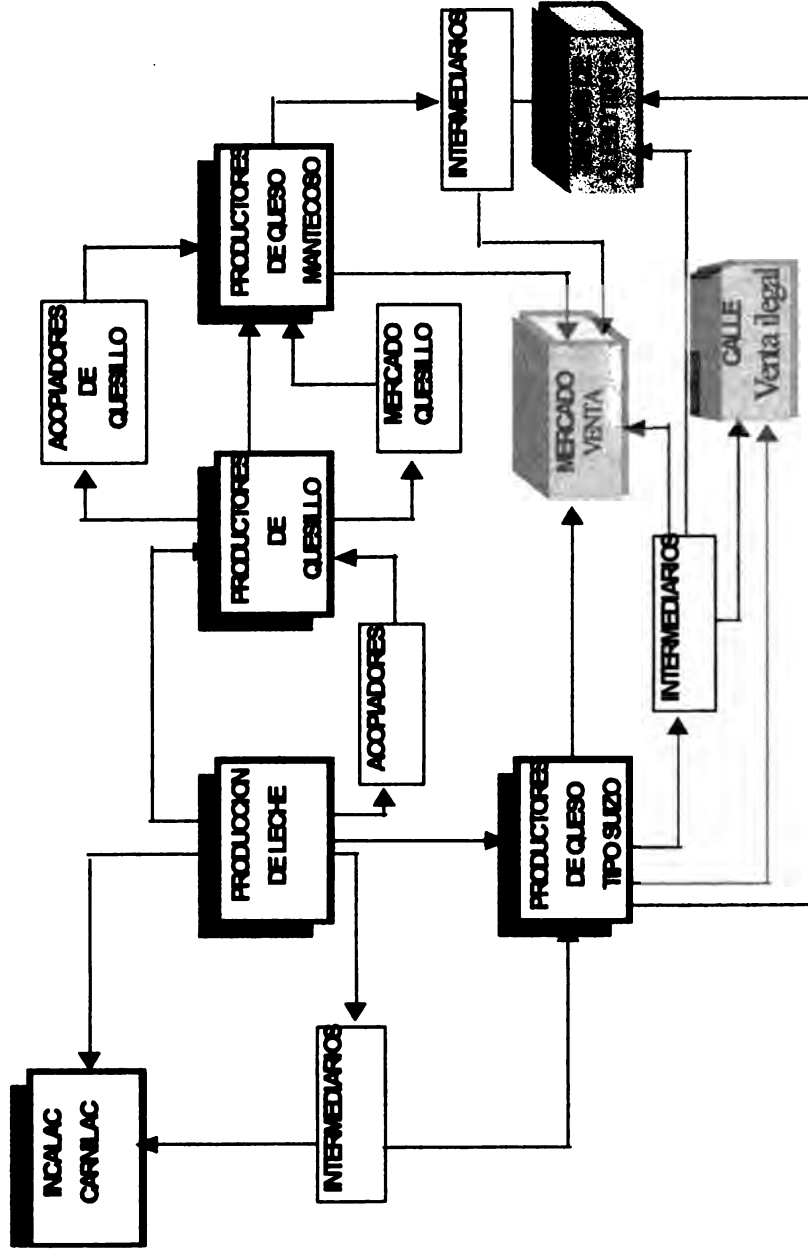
INCALAC
CARNILAC

INTERMEDIARIOS

PRODUCCION
DE LECHE

PRODUCTORES
DE QUESO
TIPO SUIZO

ACOPIADORES

INTERMEDIARIOS

PRODUCTORES
DE
QUESILLO

ACOPIADORES
DE
QUESILLO

MERCADO
QUESILLO

MERCADO
VENTA

CALLE
Venta ilegal

PRODUCTORES
DE QUESO
MANTECOSO

INTERMEDIARIOS

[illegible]